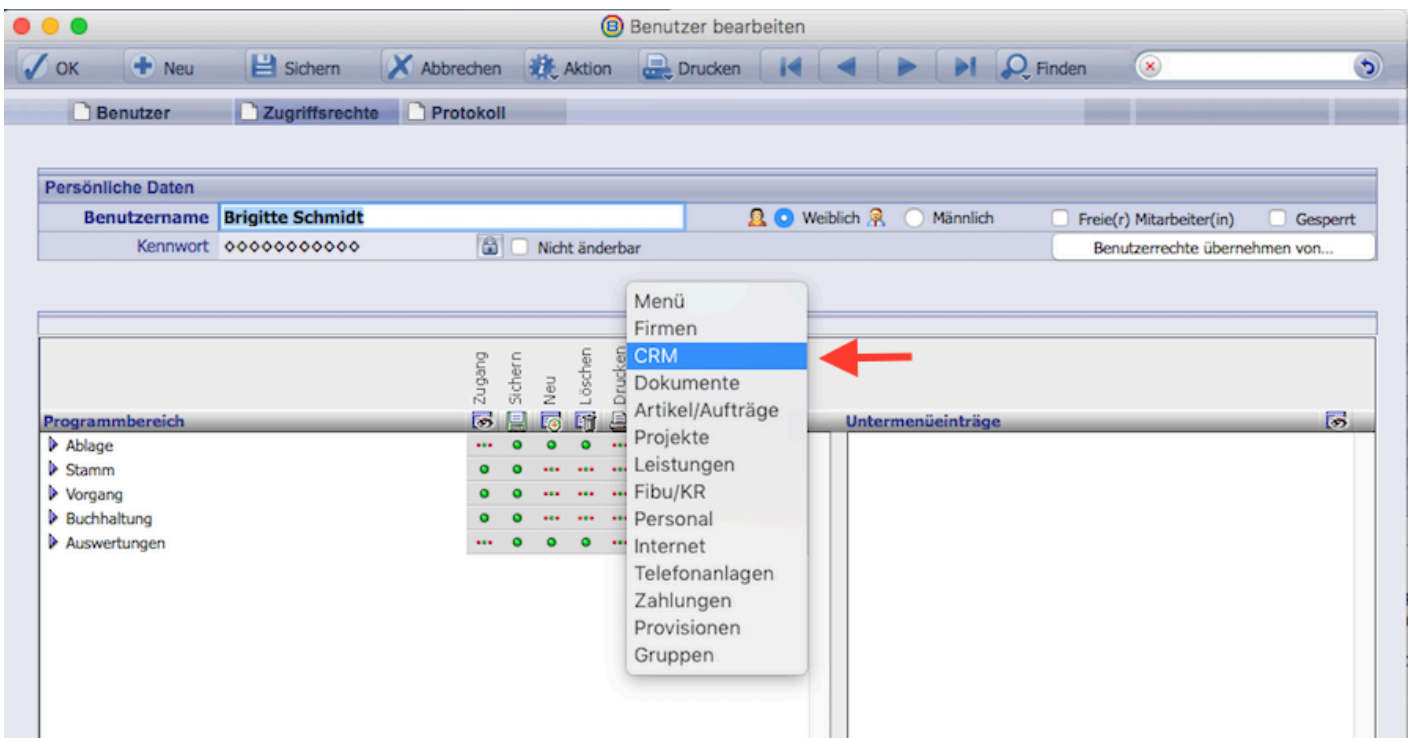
Benutzer bearbeiten

OK Neu Sichern Abbrechen Aktion Drucken Finden

Benutzer Zugriffsrechte Protokoll

Persönliche Daten

Benutzername Brigitte Schmidt

Weiblich Männlich Freie(r) Mitarbeiter(in) Gesperrt

Kennwort ◊◊◊◊◊◊◊◊◊◊◊ Nicht änderbar

Benutzerrechte übernehmen von...

Zugang Sichern Neu Löschen Drucken

Programmbereich

Ablage
Stamm
Vorgang
Buchhaltung
Auswertungen

Menü
Firmen
CRM
Dokumente
Artikel/Aufträge
Projekte
Leistungen
Fibu/KR
Personal
Internet
Telefonanlagen
Zahlungen
Provisionen
Gruppen

Untermenüeinträge